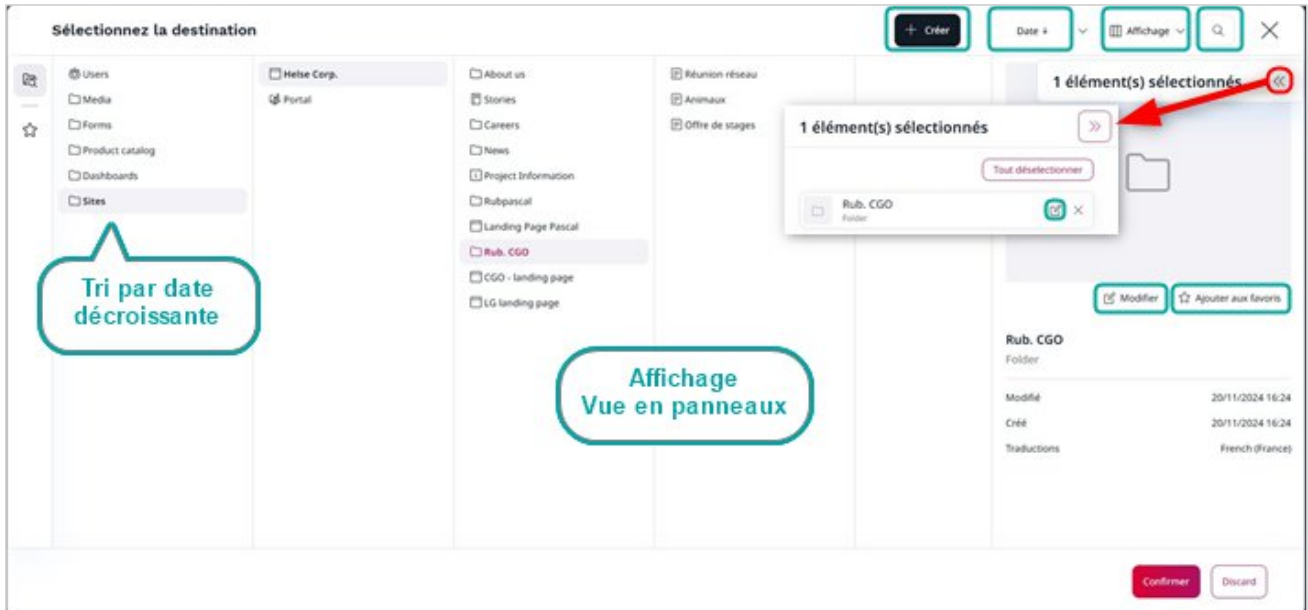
Sélectionnez la destination

+ Créer

Date ↓

Affichage

Users
Media
Forms
Product catalog
Dashboards
Sites

Helse Corp.
Portal

About us
Stories
Careers
News
Project Information
Rubpascal
Landing Page Pascal
Rub. CGO
CGO - landing page
LG landing page

Réunion réseau
Animaux
Offre de stages

1 élément(s) sélectionnés

1 élément(s) sélectionnés

Tout déselectionner

Rub. CGO
Folder

Tri par date décroissante

Affichage
Vue en panneaux

Modifier

Ajouter aux favoris

Rub. CGO
Folder

Modifié 20/11/2024 16:24
Créé 20/11/2024 16:24
Traductions French (France)

Confirmer

Discard